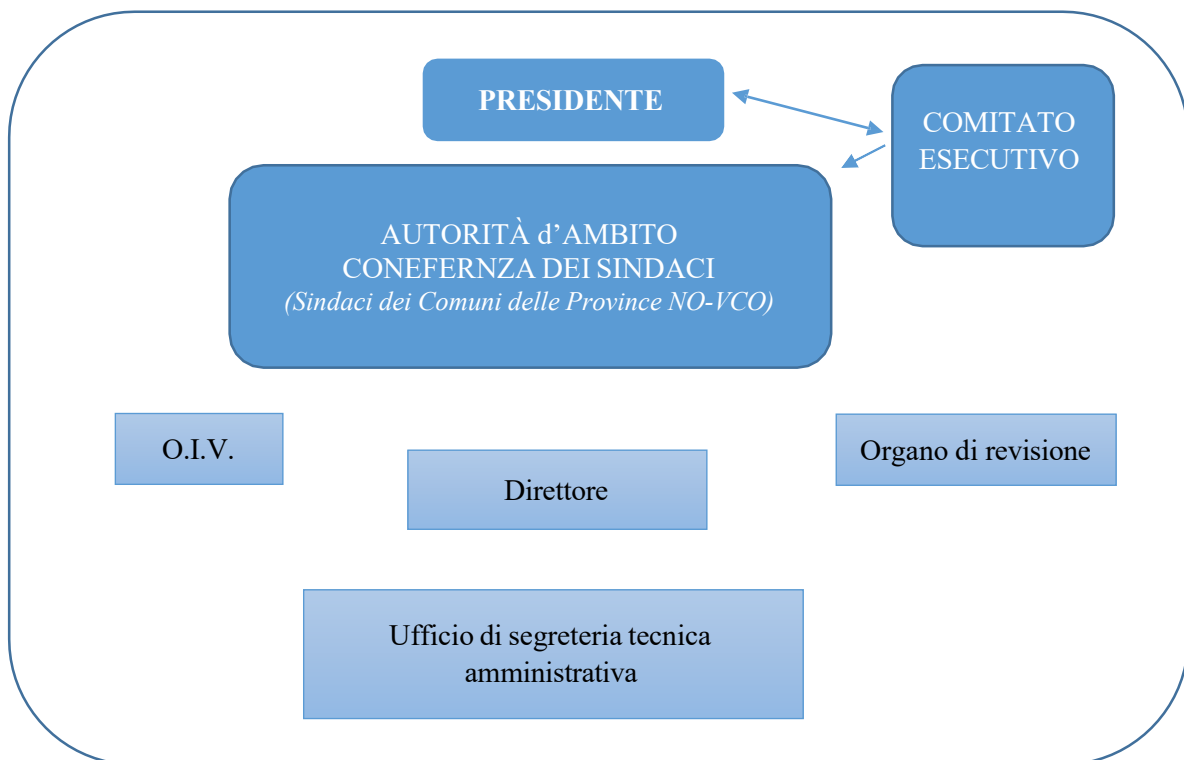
PRESIDENTE

COMITATO ESECUTIVO

AUTORITÀ d'AMBITO
CONEFERNZA DEI SINDACI
(Sindaci dei Comuni delle Province NO-VCO)

O.I.V.

Organo di revisione

Direttore

Ufficio di segreteria tecnica amministrativa